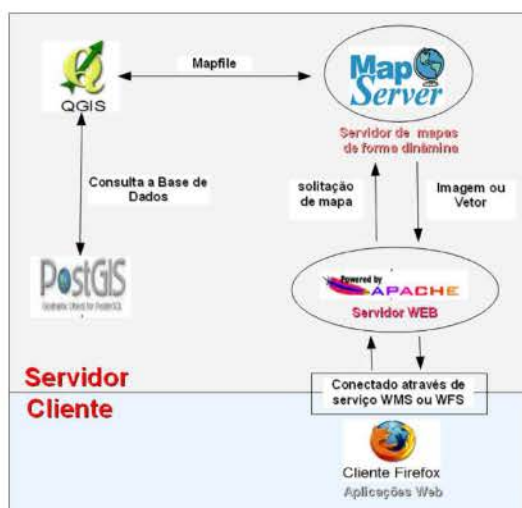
QGIS

Mapfile

Map Server

Servidor de mapas de forma dinâmica

Consulta a Base de Dados

solitação de mapa

Imagem ou Vetor

PostGIS

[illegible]

Powered by APACHE

Servidor WEB

Servidor

Cliente

Conectado através de serviço WMS ou WFS

Cliente Firefox

Aplicações Web